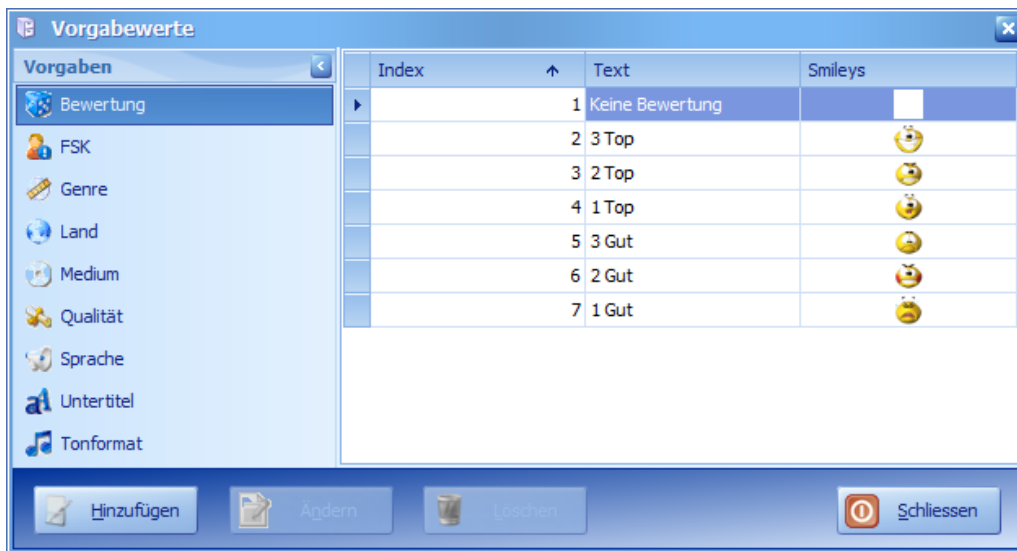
Vorgabewerte

Vorgaben

Bewertung
FSK
Genre
Land
Medium
Qualität
Sprache
Untertitel
Tonformat

| Index | Text | Smileys |
|---|---|---|
| 1 | Keine Bewertung | |
| 2 | 3 Top | |
| 3 | 2 Top | |
| 4 | 1 Top | |
| 5 | 3 Gut | |
| 6 | 2 Gut | |
| 7 | 1 Gut | |

Hinzufügen
Ändern
Löschen
Schliessen